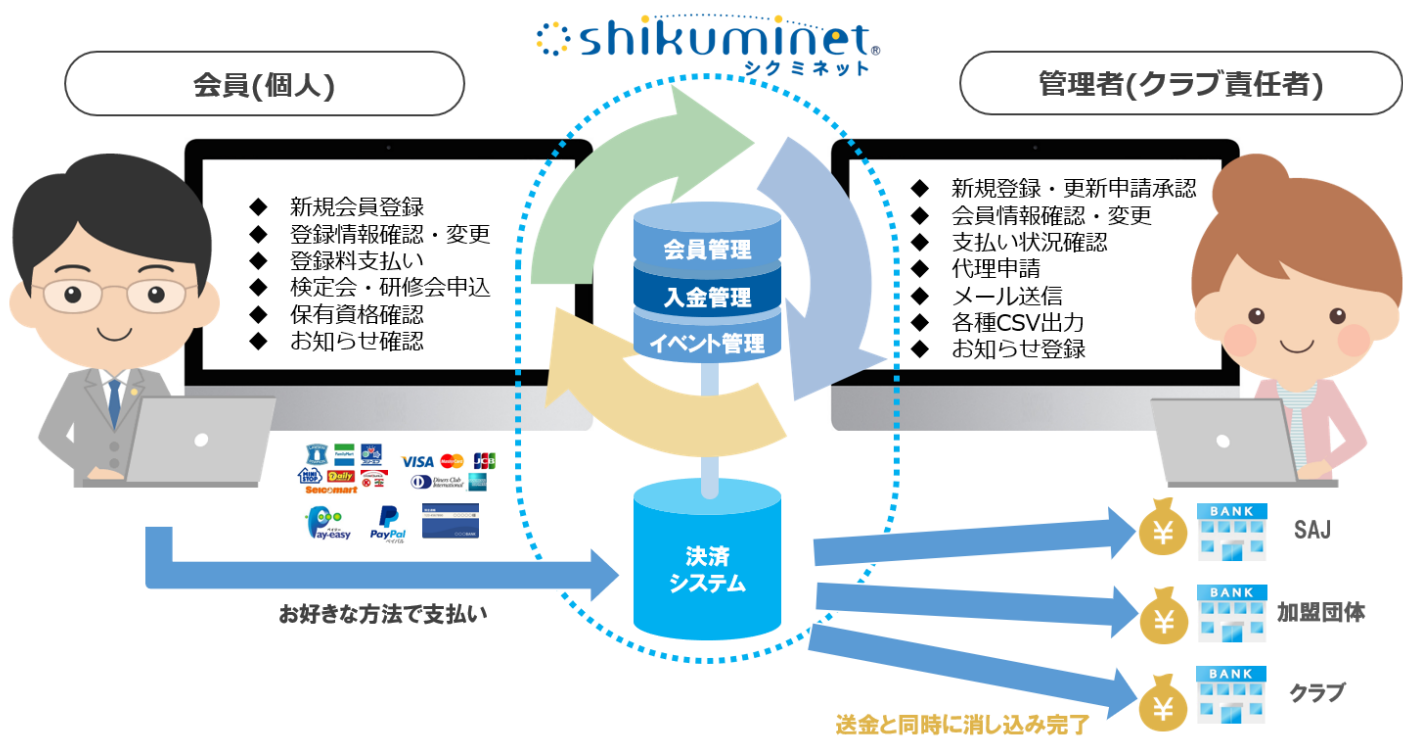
shikuminet®
シクミネット

会員(個人)

◆ 新規会員登録
◆ 登録情報確認・変更
◆ 登録料支払い
◆ 検定会・研修会申込
◆ 保有資格確認
◆ お知らせ確認

管理者(クラブ責任者)

◆ 新規登録・更新申請承認
◆ 会員情報確認・変更
◆ 支払い状況確認
◆ 代理申請
◆ メール送信
◆ 各種CSV出力
◆ お知らせ登録

会員管理
入金管理
イベント管理

決済
システム

VISA JCB
Daily
Seicomart
Pay-easy
PayPal

お好きな方法で支払い

¥ BANK SAJ
¥ BANK 加盟団体
¥ BANK クラブ

送金と同時に消し込み完了